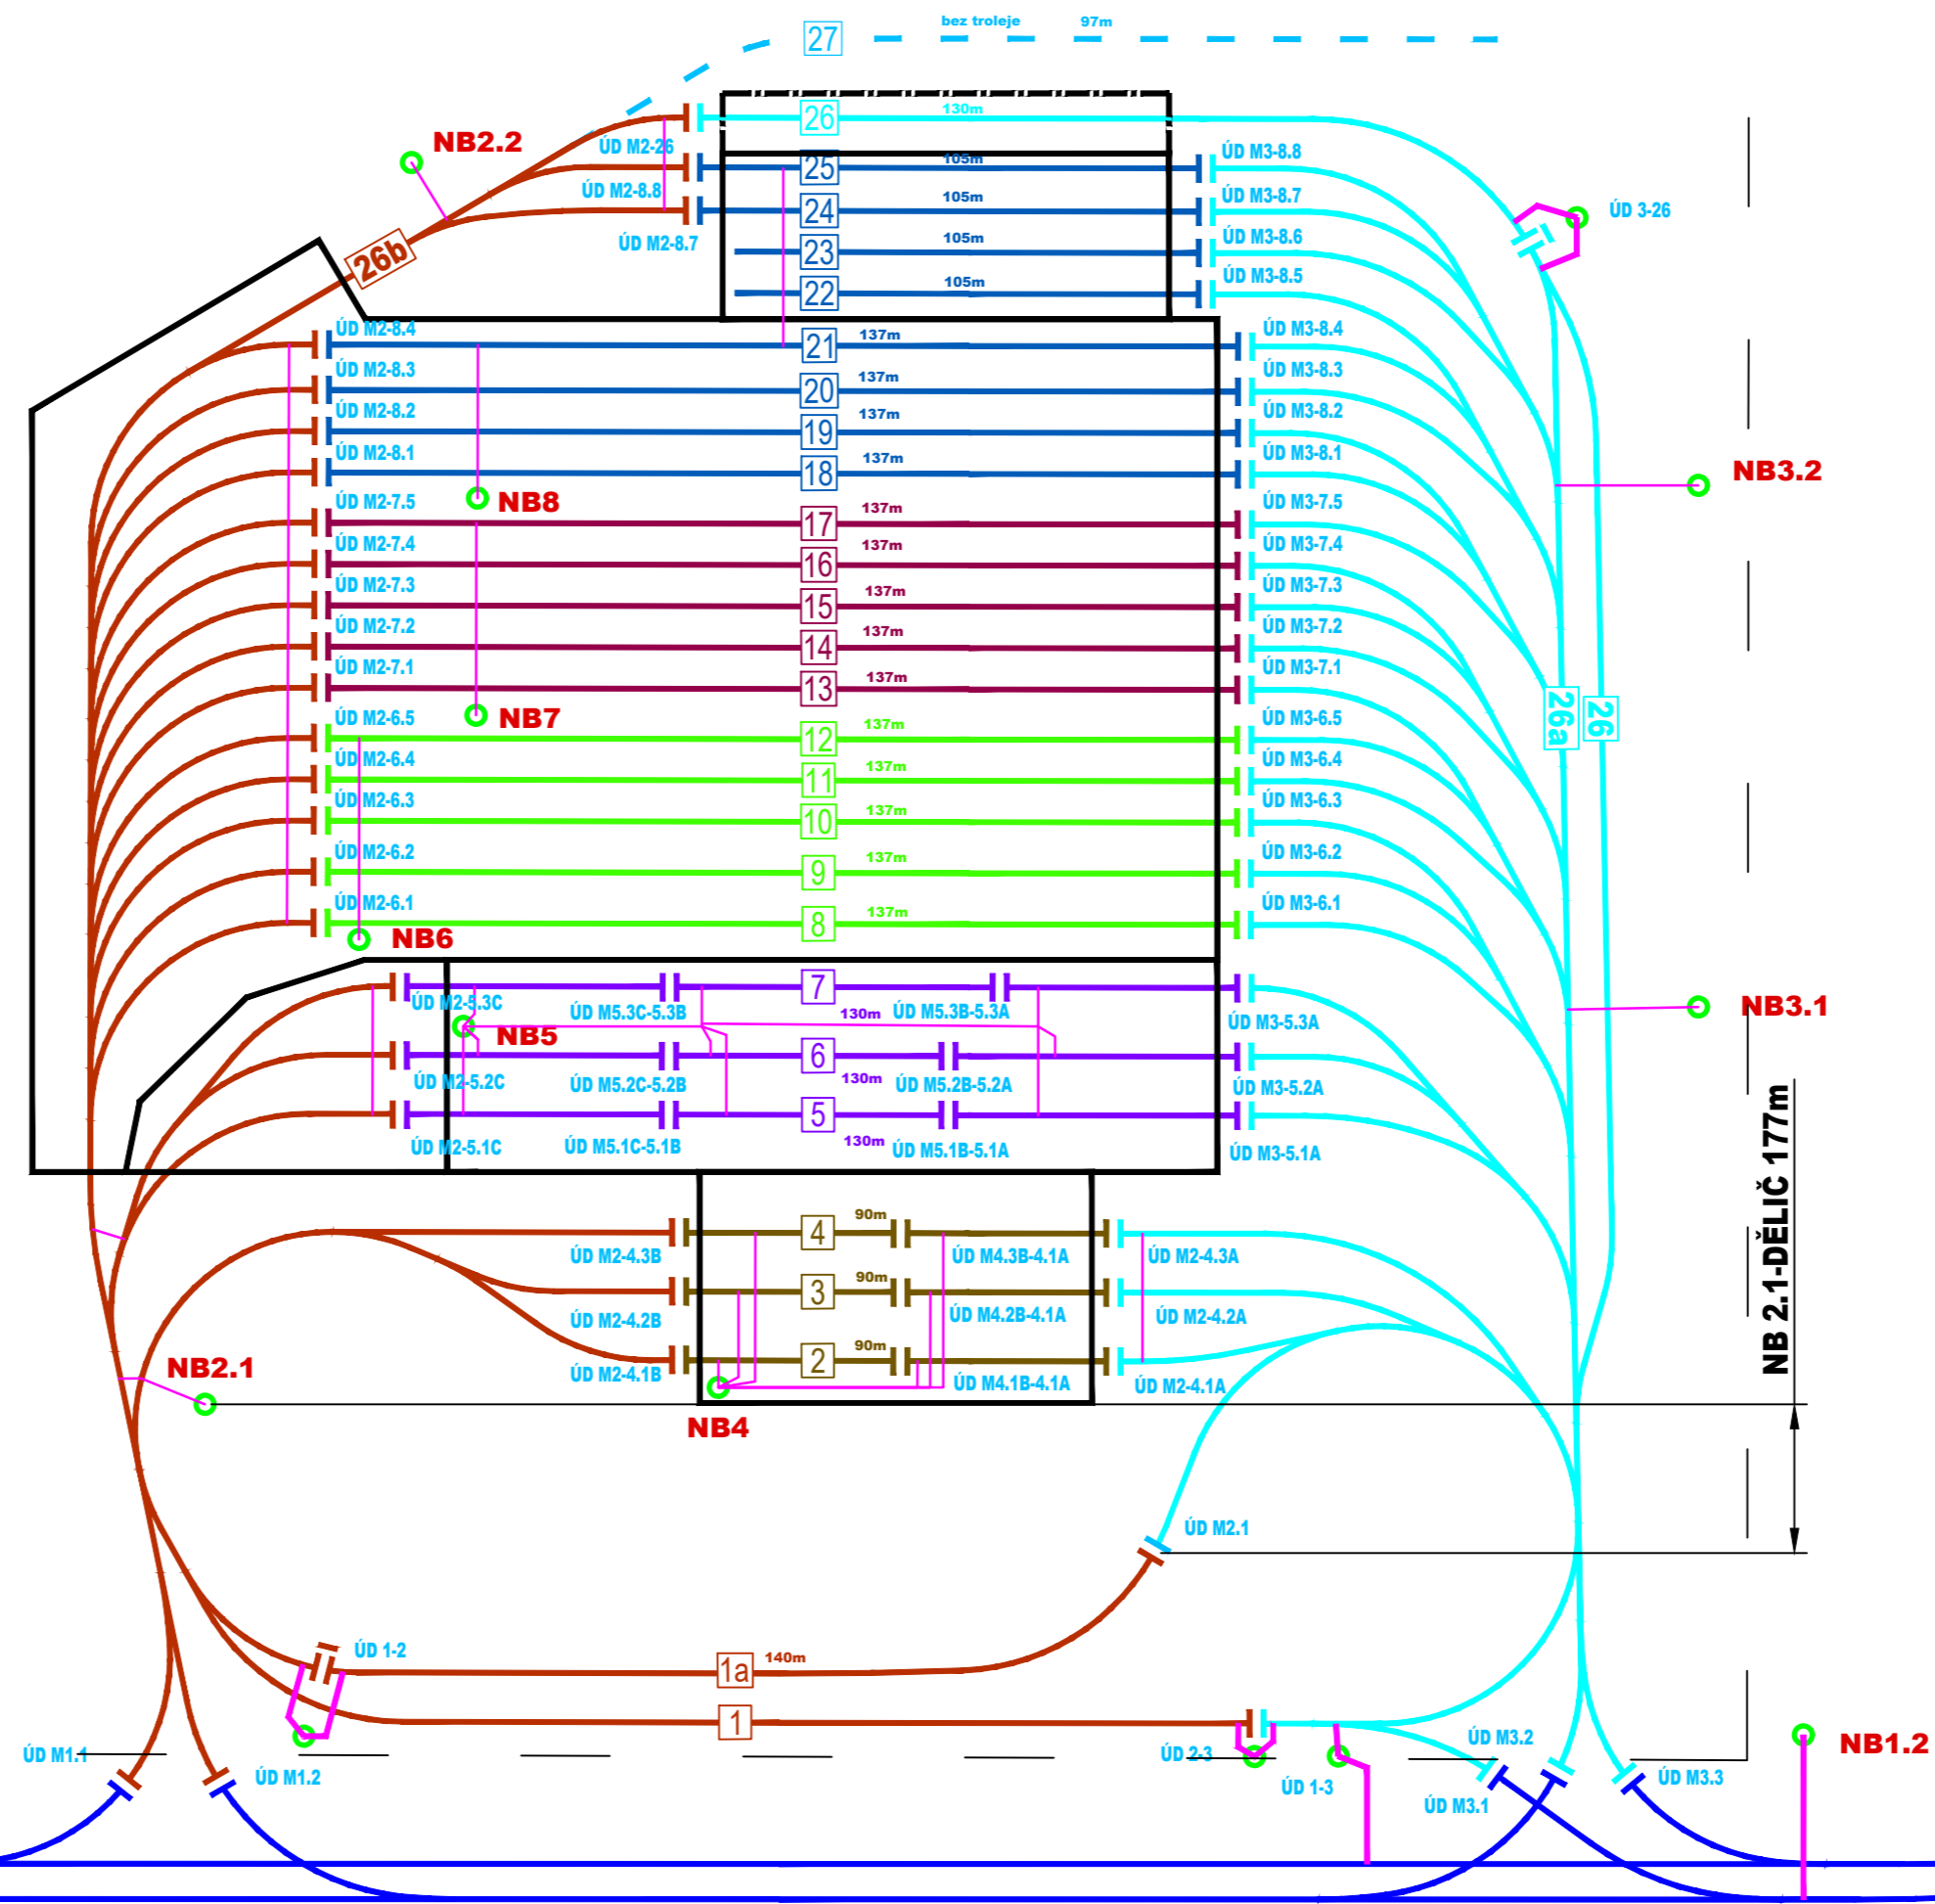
27 bez troleje 97m

26 130m

NB2.2

ÚD M2-26

ÚD M2-8.8

ÚD M2-8.7

25 105m

24 105m

23 105m

22 105m

ÚD M3-8.8

ÚD M3-8.7

ÚD M3-8.6

ÚD M3-8.5

ÚD 3-26

26b

ÚD M2-8.4

ÚD M2-8.3

ÚD M2-8.2

ÚD M2-8.1

21 137m

20 137m

19 137m

18 137m

ÚD M3-8.4

ÚD M3-8.3

ÚD M3-8.2

ÚD M3-8.1

NB3.2

ÚD M2-7.5

NB8

ÚD M2-7.4

ÚD M2-7.3

ÚD M2-7.2

ÚD M2-7.1

17 137m

16 137m

15 137m

14 137m

13 137m

ÚD M3-7.5

ÚD M3-7.4

ÚD M3-7.3

ÚD M3-7.2

ÚD M3-7.1

ÚD M2-6.5

NB7

ÚD M2-6.4

ÚD M2-6.3

ÚD M2-6.2

ÚD M2-6.1

12 137m

11 137m

10 137m

9 137m

8 137m

ÚD M3-6.5

ÚD M3-6.4

ÚD M3-6.3

ÚD M3-6.2

ÚD M3-6.1

26a

26

NB6

ÚD M2-5.3C

NB5

ÚD M5.3C-5.3B

7 130m

ÚD M5.3B-5.3A

ÚD M3-5.3A

NB3.1

ÚD M2-5.2C

ÚD M5.2C-5.2B

6 130m

ÚD M5.2B-5.2A

ÚD M3-5.2A

ÚD M2-5.1C

ÚD M5.1C-5.1B

5 130m

ÚD M5.1B-5.1A

ÚD M3-5.1A

4 90m

ÚD M2-4.3B

ÚD M4.3B-4.1A

ÚD M2-4.3A

3 90m

ÚD M2-4.2B

ÚD M4.2B-4.1A

ÚD M2-4.2A

2 90m

ÚD M2-4.1B

ÚD M4.1B-4.1A

ÚD M2-4.1A

NB2.1

NB4

NB 2.1-DĚLIČ 177m

ÚD M2.1

ÚD 1-2

1a 140m

1

ÚD M1.1

ÚD M1.2

ÚD 2-3

ÚD 1-3

ÚD M3.2

ÚD M3.1

ÚD M3.3

NB1.2